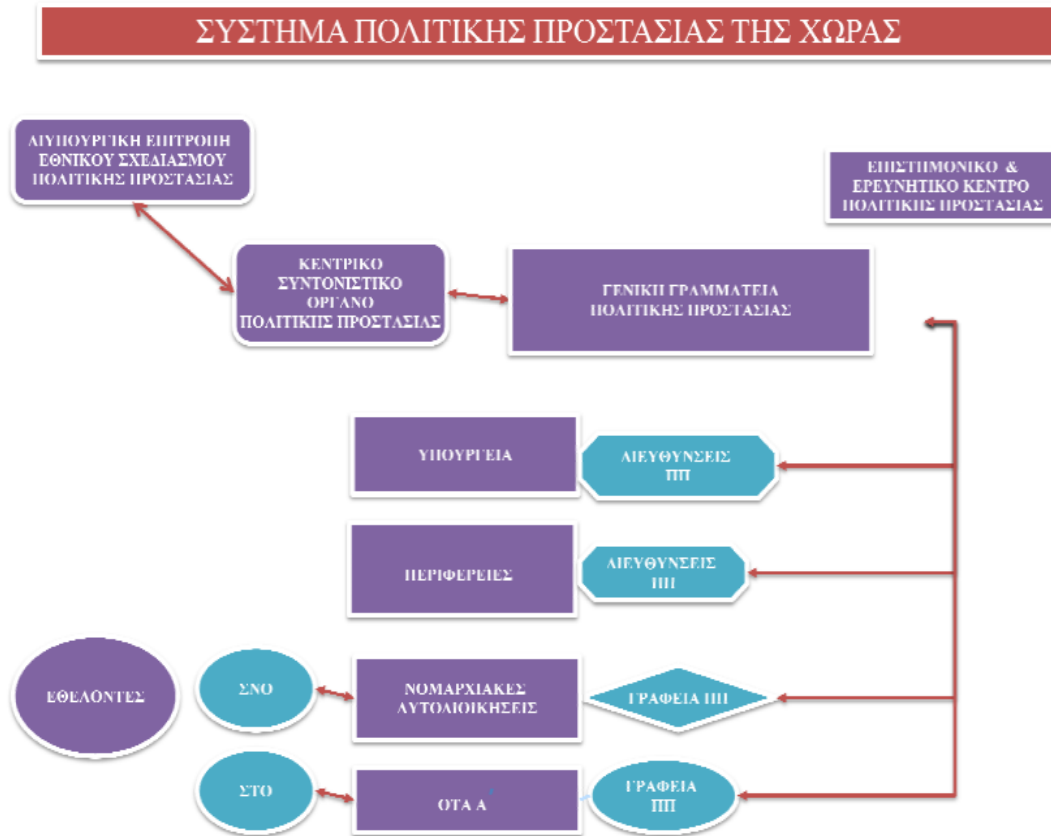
ΣΥΣΤΗΜΑ ΠΟΛΙΤΙΚΗΣ ΠΡΟΣΤΑΣΙΑΣ ΤΗΣ ΧΩΡΑΣ

ΔΙΥΠΟΥΡΓΙΚΗ ΕΠΙΤΡΟΠΗ ΕΘΝΙΚΟΥ ΣΧΕΔΙΑΣΜΟΥ ΠΟΛΙΤΙΚΗΣ ΠΡΟΣΤΑΣΙΑΣ

ΕΠΙΣΤΗΜΟΝΙΚΟ & ΕΡΕΥΝΗΤΙΚΟ ΚΕΝΤΡΟ ΠΟΛΙΤΙΚΗΣ ΠΡΟΣΤΑΣΙΑΣ

ΚΕΝΤΡΙΚΟ ΣΥΝΤΟΝΙΣΤΙΚΟ ΟΡΓΑΝΟ ΠΟΛΙΤΙΚΗΣ ΠΡΟΣΤΑΣΙΑΣ

ΓΕΝΙΚΗ ΓΡΑΜΜΑΤΕΙΑ ΠΟΛΙΤΙΚΗΣ ΠΡΟΣΤΑΣΙΑΣ

ΥΠΟΥΡΓΕΙΑ

ΔΙΕΥΘΥΝΣΕΙΣ ΠΠ

ΠΕΡΙΦΕΡΕΙΕΣ

ΔΙΕΥΘΥΝΣΕΙΣ ΠΠ

ΕΘΕΛΟΝΤΕΣ

ΣΝΟ

ΝΟΜΑΡΧΙΑΚΕΣ ΑΥΤΟΔΙΟΙΚΗΣΕΙΣ

ΓΡΑΦΕΙΑ ΠΠ

ΣΤΟ

ΟΤΑ Α

ΓΡΑΦΕΙΑ ΠΠ